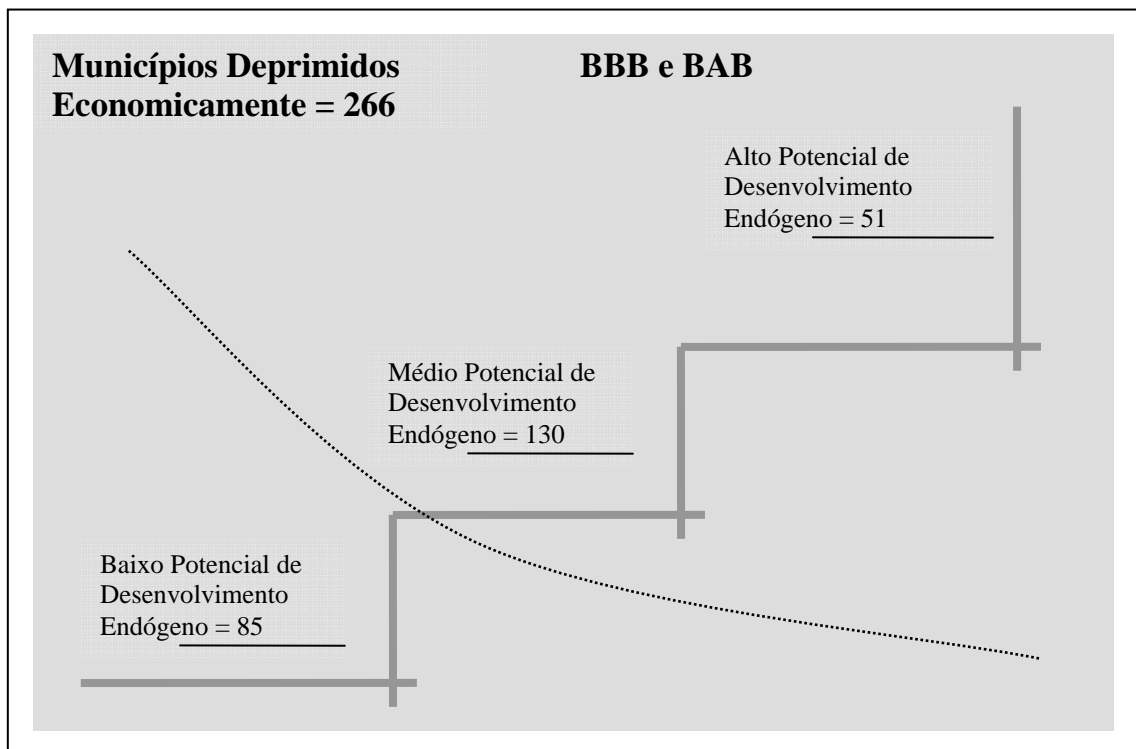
Municípios Deprimidos Economicamente = 266

BBB e BAB

Alto Potencial de Desenvolvimento Endógeno = 51

Médio Potencial de Desenvolvimento Endógeno = 130

Baixo Potencial de Desenvolvimento Endógeno = 85